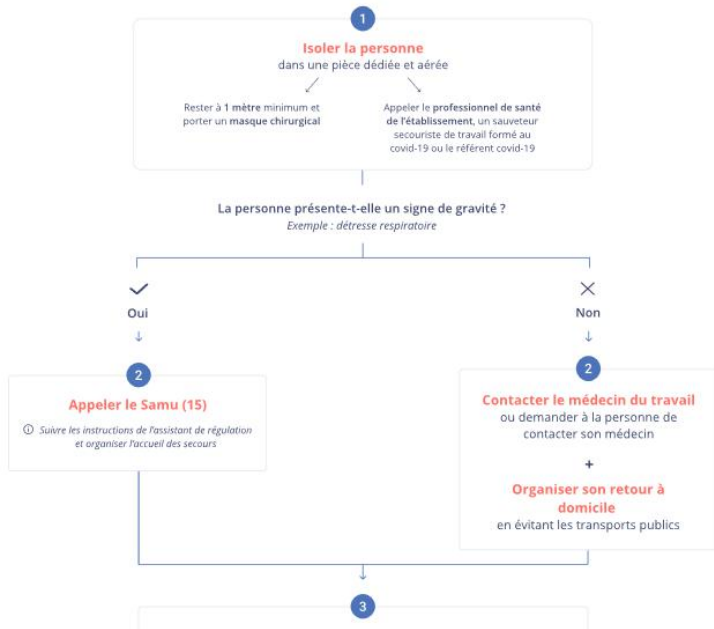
1

Isoler la personne
dans une pièce dédiée et aérée

Rester à 1 mètre minimum et porter un masque chirurgical

Appeler le professionnel de santé de l'établissement, un sauveteur secouriste de travail formé au covid-19 ou le référent covid-19

La personne présente-t-elle un signe de gravité ?
Exemple : détresse respiratoire

Oui

Non

2

Appeler le Samu (15)

Suivre les instructions de l'assistant de régulation et organiser l'accueil des secours

2

Contacter le médecin du travail
ou demander à la personne de contacter son médecin

+

Organiser son retour à domicile
en évitant les transports publics

3